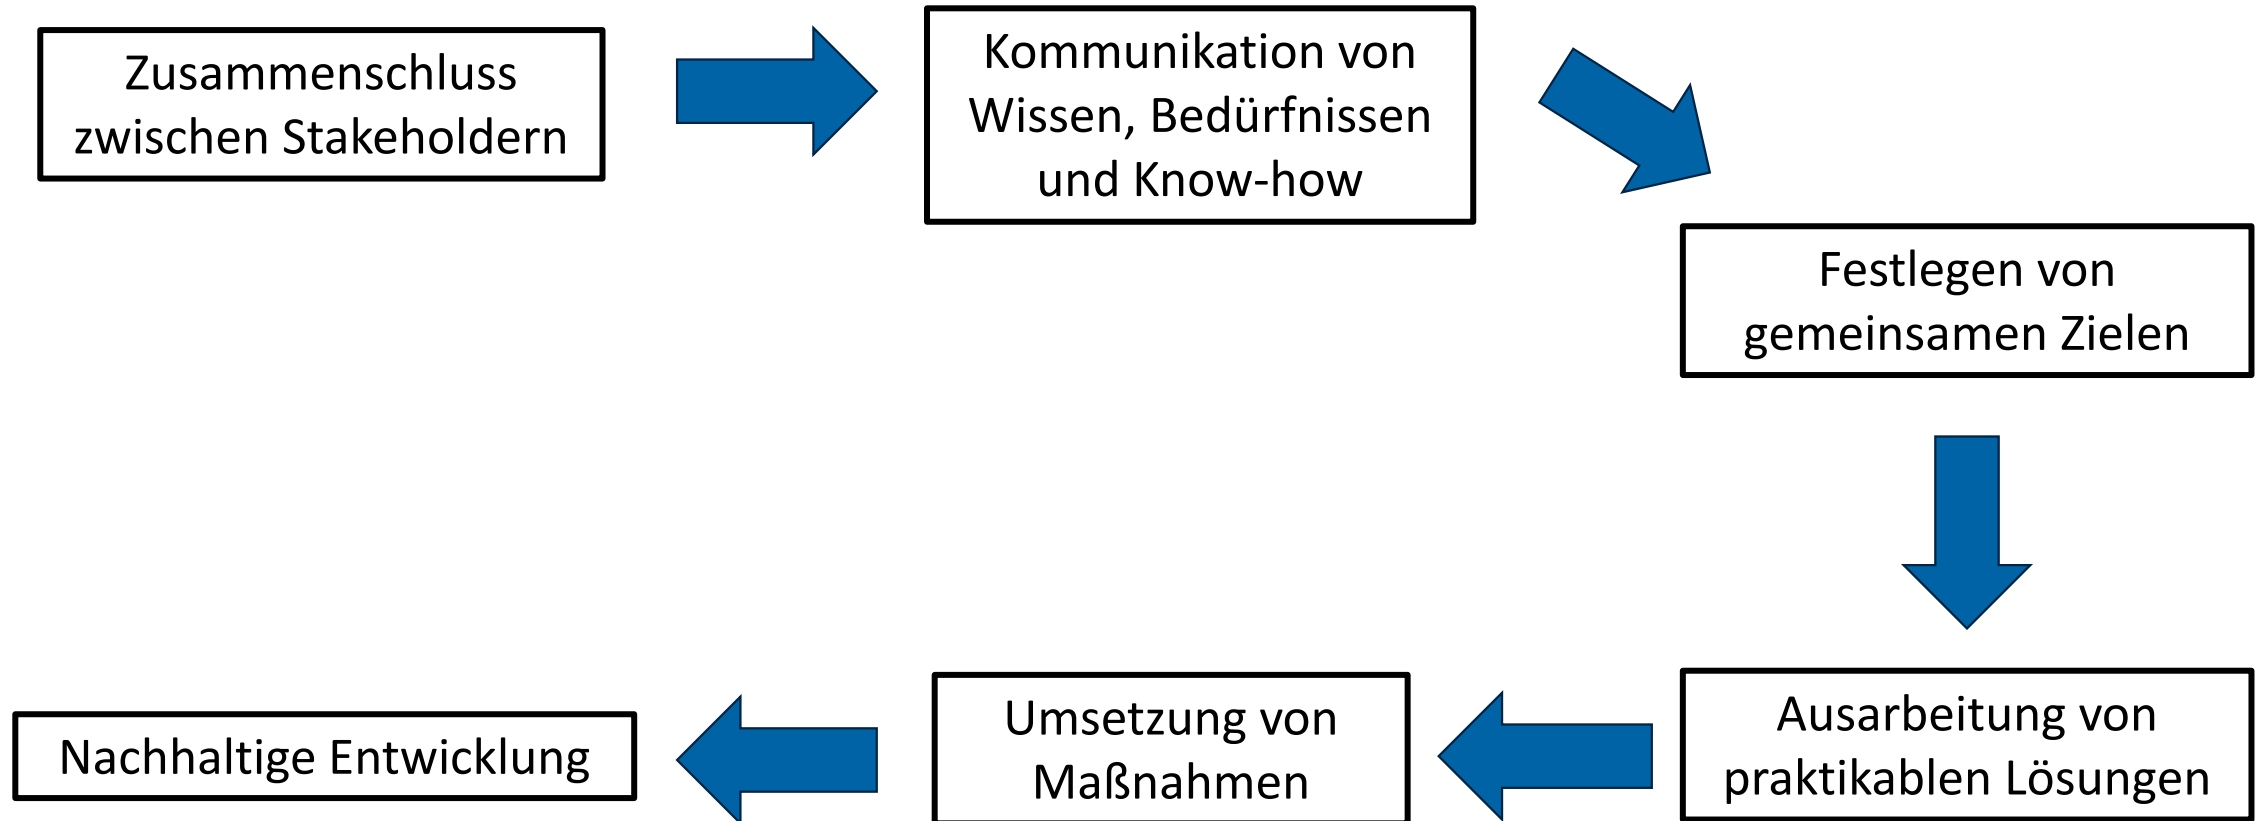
Zusammenschluss zwischen Stakeholdern

Kommunikation von Wissen, Bedürfnissen und Know-how

Festlegen von gemeinsamen Zielen

Ausarbeitung von praktikablen Lösungen

Umsetzung von Maßnahmen

Nachhaltige Entwicklung